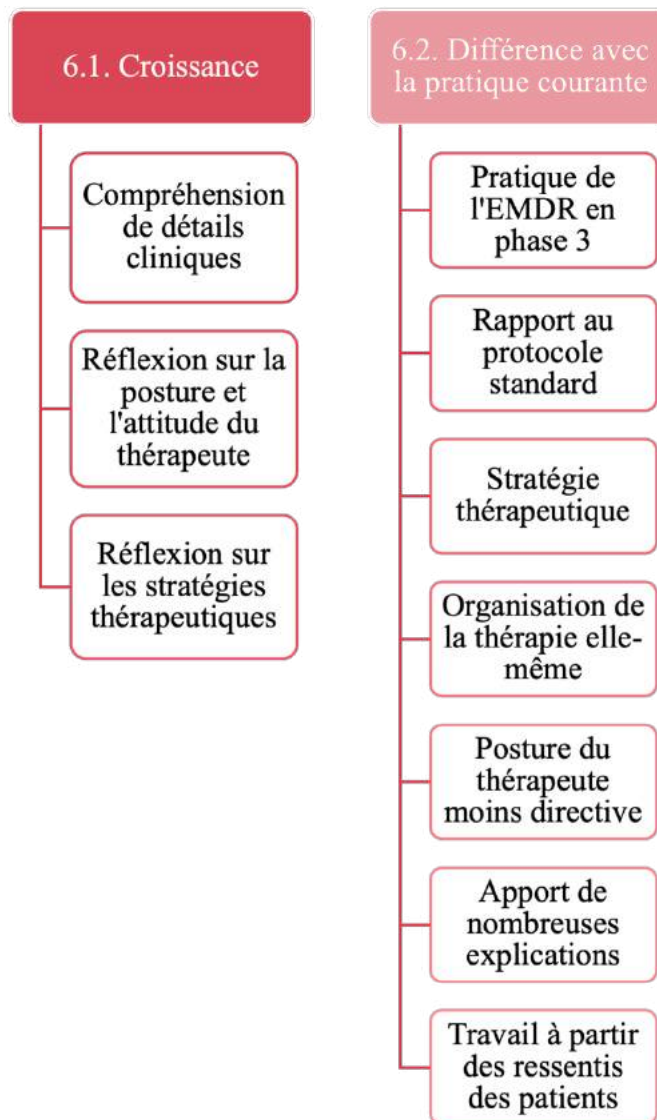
6.1. Croissance

Compréhension de détails cliniques

Réflexion sur la posture et l'attitude du thérapeute

Réflexion sur les stratégies thérapeutiques

6.2. Différence avec la pratique courante

Pratique de l'EMDR en phase 3

Rapport au protocole standard

Stratégie thérapeutique

Organisation de la thérapie elle-même

Posture du thérapeute moins directive

Apport de nombreuses explications

Travail à partir des ressentis des patients